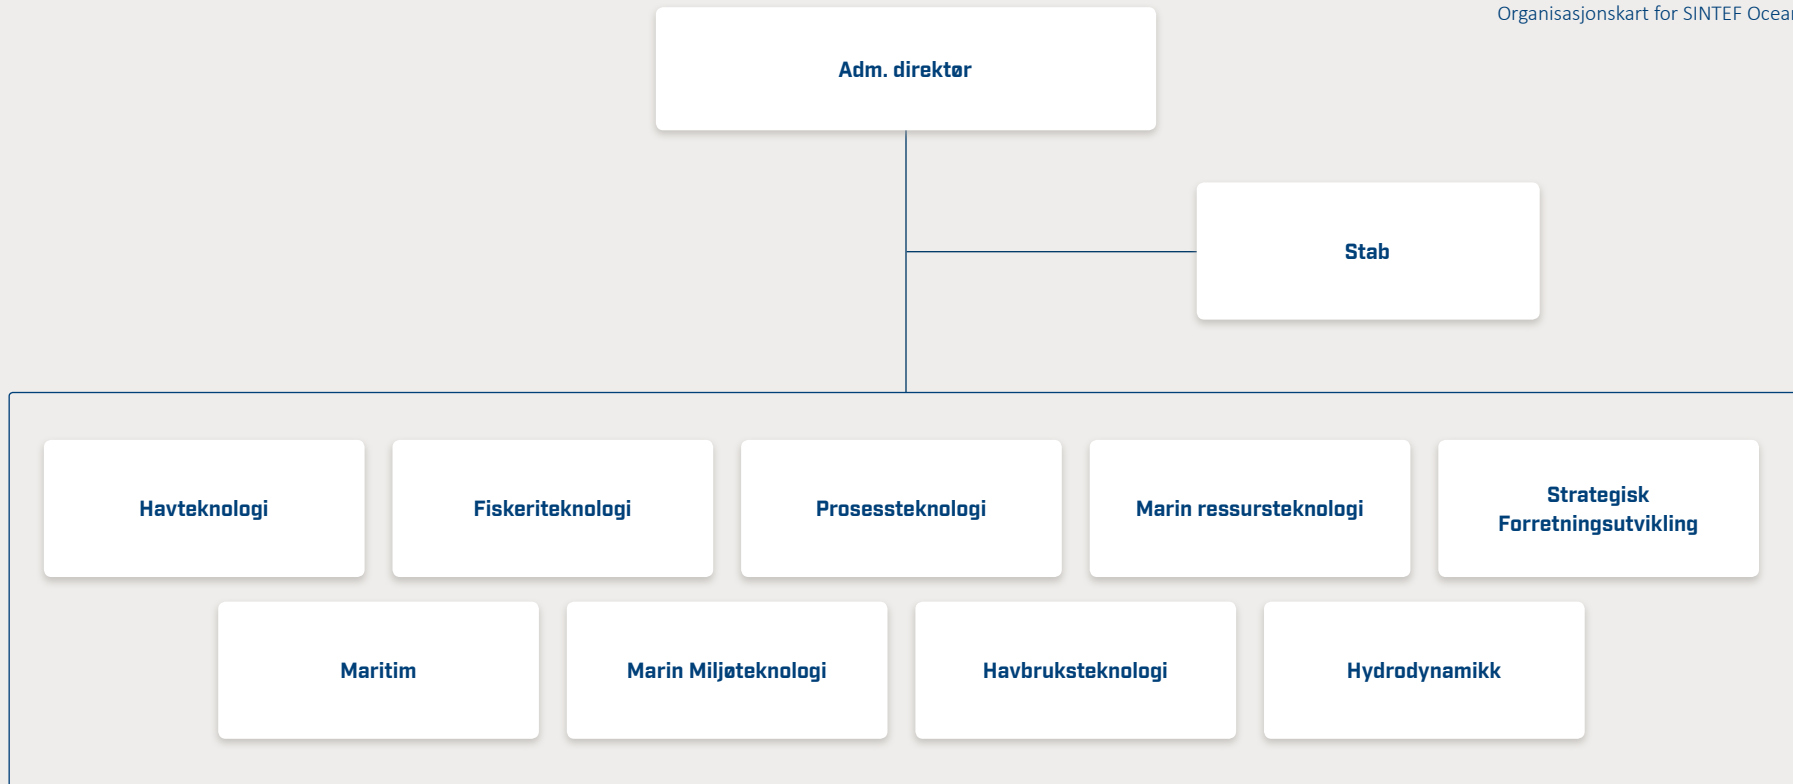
Organisasjonskart for SINTEF Ocea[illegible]

Adm. direktør

Stab

Havteknologi

Fiskeriteknologi

Prosessteknologi

Marin ressursteknologi

Strategisk Forretningsutvikling

Maritim

Marin Miljøteknologi

Havbruksteknologi

Hydrodynamikk